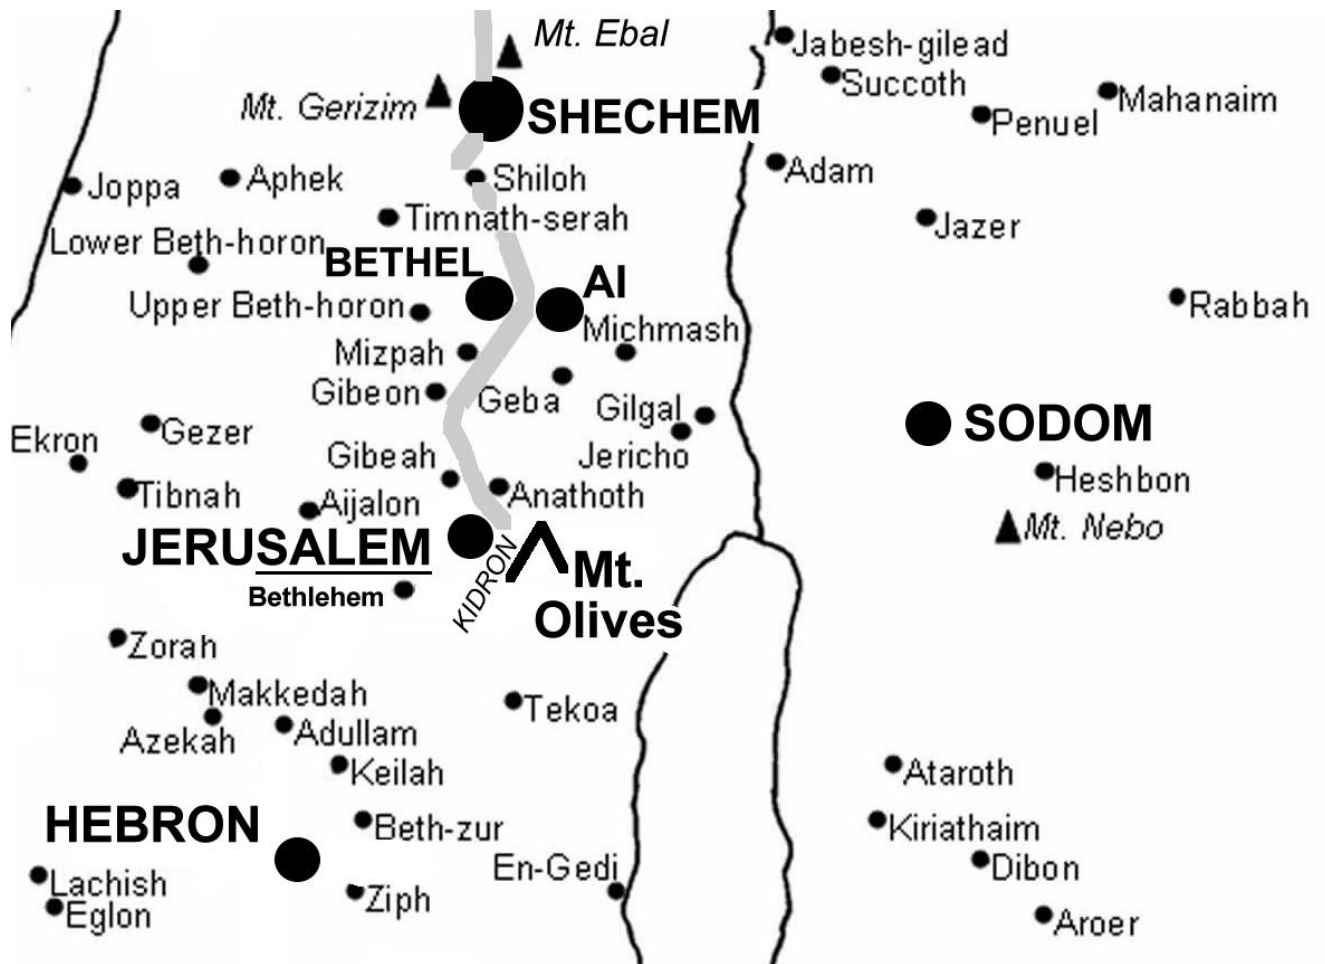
Mt. Ebal
Jabesh-gilead
Succoth
Mahanaim
Mt. Gerizim
SHECHEM
Penuel
Joppa
Aphek
Shiloh
Adam
Timnath-serah
Jazer
Lower Beth-horon
BETHEL
AI
Rabbah
Upper Beth-horon
Michmash
Mizpah
Gibeon
Geba
Gilgal
SODOM
Ekron
Gezer
Gibeah
Jericho
Heshbon
Tibnah
Aijalon
Anathoth
Mt. Nebo
JERUSALEM
KIDRON
Mt. Olives
Bethlehem
Zorah
Makkedah
Tekoa
Azekah
Adullam
Keilah
Ataroth
HEBRON
Beth-zur
Kiriathaim
En-Gedi
Dibon
Lachish
Ziph
Eglon
Aroer